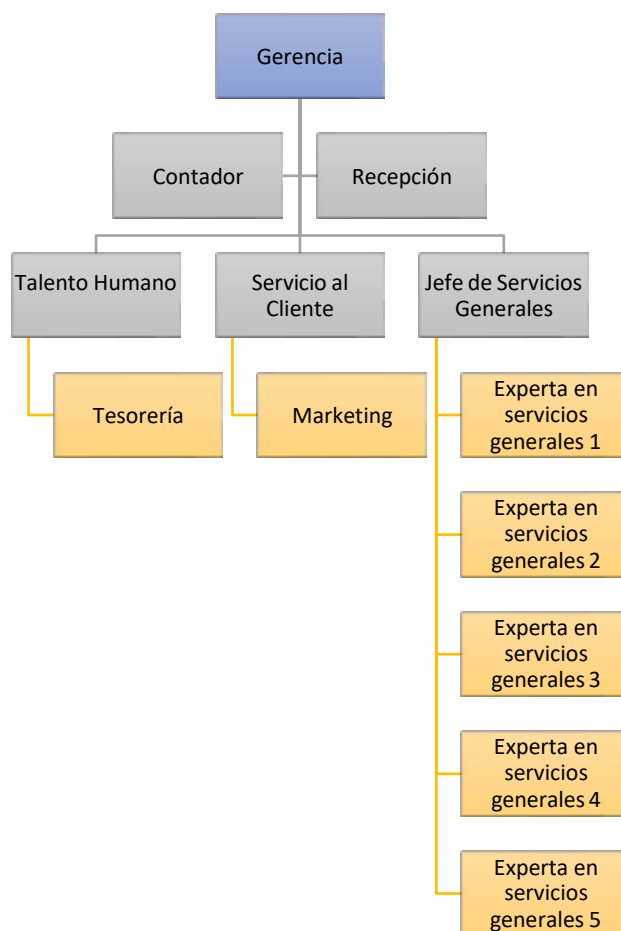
Gerencia

Contador

Recepción

Talento Humano

Servicio al Cliente

Jefe de Servicios Generales

Tesorería

Marketing

Experta en servicios generales 1

Experta en servicios generales 2

Experta en servicios generales 3

Experta en servicios generales 4

Experta en servicios generales 5